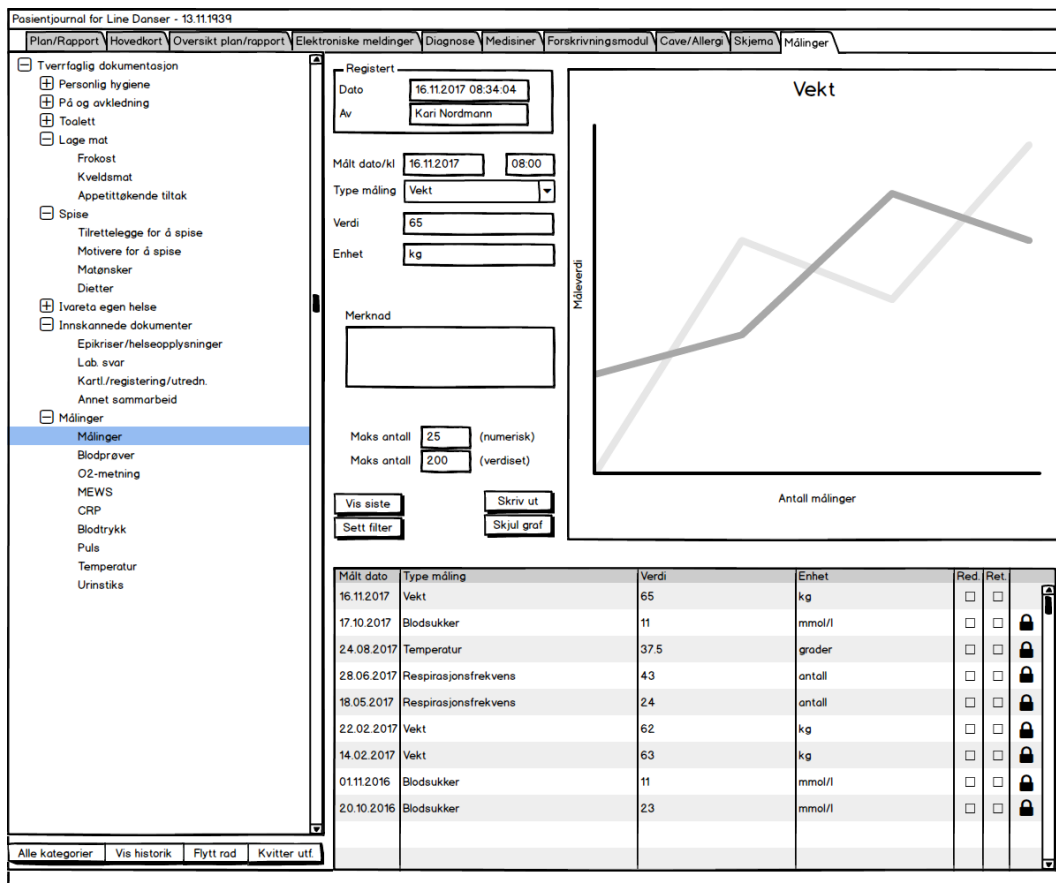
Pasientjournal for Line Danser - 13.11.1939

Plan/Rapport | Hovedkort | Oversikt plan/rapport | Elektroniske meldinger | Diagnose | Medisiner | Forskrivningsmodul | Cave/Allergi | Skjema | Målinger

Tverrfaglig dokumentasjon
Personlig hygiene
På og avkledning
Toalett
Lage mat
Frokost
Kveldsmat
Appetittøkende tiltak
Spise
Tilrettelegge for å spise
Motivere for å spise
Matønsker
Dietter
Ivareta egen helse
Innskannede dokumenter
Epikriser/helseopplysninger
Lab. svar
Kartl./registering/utredn.
Annet sammarbeid
Målinger
Målinger
Blodprøver
O2-metning
MEWS
CRP
Blodtrykk
Puls
Temperatur
Urinstiks

Alle kategorier | Vis historik | Flytt rad | Kvitter utf.

Registert
Dato 16.11.2017 08:34:04
Av Kari Nordmann

Målt dato/kl 16.11.2017 08:00
Type måling Vekt
Verdi 65
Enhet kg

Merknad

Maks antall 25 (numerisk)
Maks antall 200 (verdiset)

Vis siste
Sett filter
Skriv ut
Skjul graf

Vekt
Måleverdi
Antall målinger

| Målt dato | Type måling | Verdi | Enhet | Red. | Ret. | |
|---|---|---|---|---|---|---|
| 16.11.2017 | Vekt | 65 | kg | ☐ | ☐ | |
| 17.10.2017 | Blodsukker | 11 | mmol/l | ☐ | ☐ | |
| 24.08.2017 | Temperatur | 37.5 | grader | ☐ | ☐ | |
| 28.06.2017 | Respirasjonsfrekvens | 43 | antall | ☐ | ☐ | |
| 18.05.2017 | Respirasjonsfrekvens | 24 | antall | ☐ | ☐ | |
| 22.02.2017 | Vekt | 62 | kg | ☐ | ☐ | |
| 14.02.2017 | Vekt | 63 | kg | ☐ | ☐ | |
| 01.11.2016 | Blodsukker | 11 | mmol/l | ☐ | ☐ | |
| 20.10.2016 | Blodsukker | 23 | mmol/l | ☐ | ☐ | |